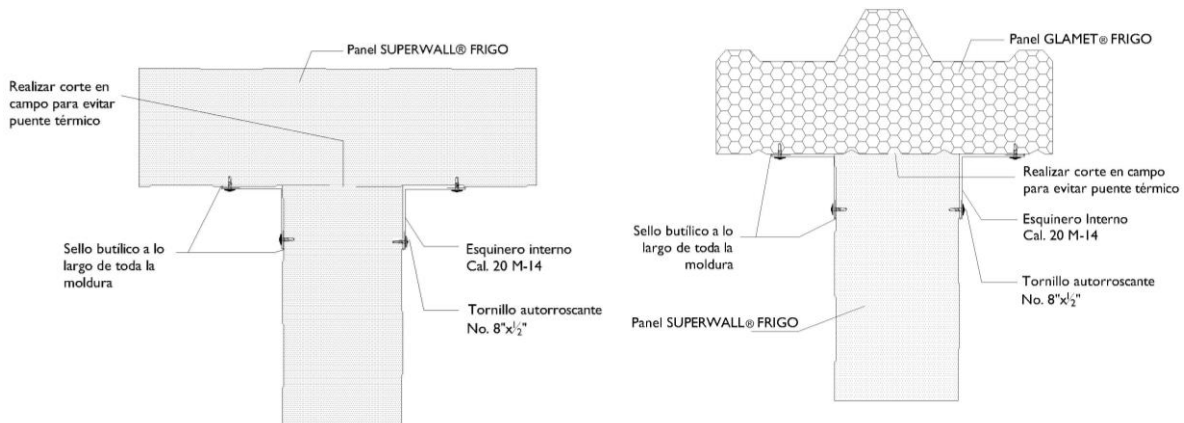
Panel SUPERWALL® FRIGO

Realizar corte en campo para evitar puente térmico

Sello butílico a lo largo de toda la moldura

Esquinero interno Cal. 20 M-14

Tornillo autorroscante No. 8"x$\frac{1}{2}$"

Panel GLAMET® FRIGO

Realizar corte en campo para evitar puente térmico

Sello butílico a lo largo de toda la moldura

Esquinero Interno Cal. 20 M-14

Tornillo autorroscante No. 8"x$\frac{1}{2}$"

Panel SUPERWALL® FRIGO